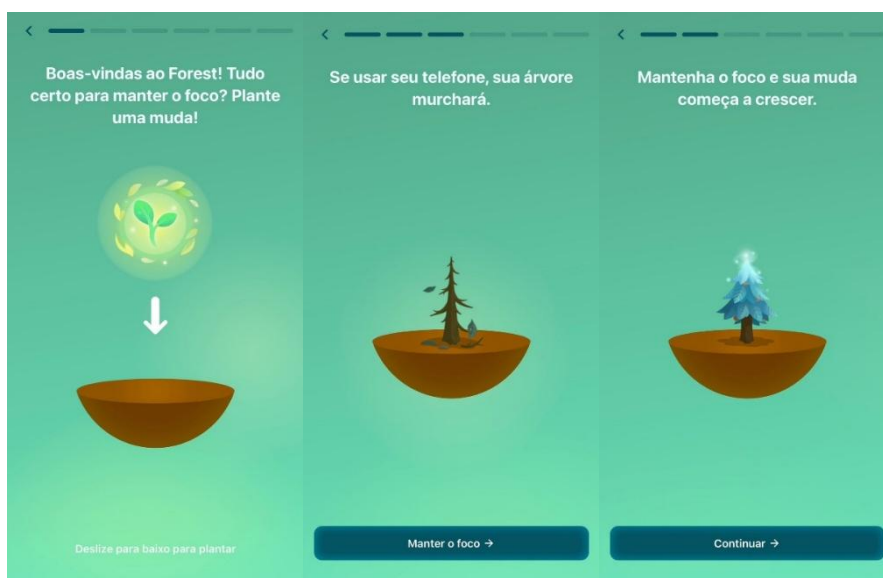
Boas-vindas ao Forest! Tudo certo para manter o foco? Plante uma muda!

Deslize para baixo para plantar

Se usar seu telefone, sua árvore murchará.

Manter o foco →

Mantenha o foco e sua muda começa a crescer.

Continuar →